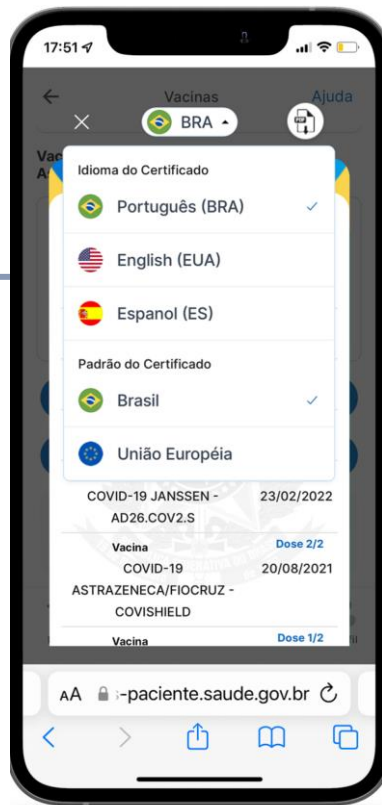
17:51

Vacinas Ajuda

BRA

Idioma do Certificado

Português (BRA) ✓

English (EUA)

Espanol (ES)

Padrão do Certificado

Brasil ✓

União Européia

COVID-19 JANSSEN - AD26.COV2.S 23/02/2022

Vacina Dose 2/2

COVID-19 ASTRAZENECA/FIOCRUZ - COVISHIELD 20/08/2021

Vacina Dose 1/2

AA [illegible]-paciente.saude.gov.br